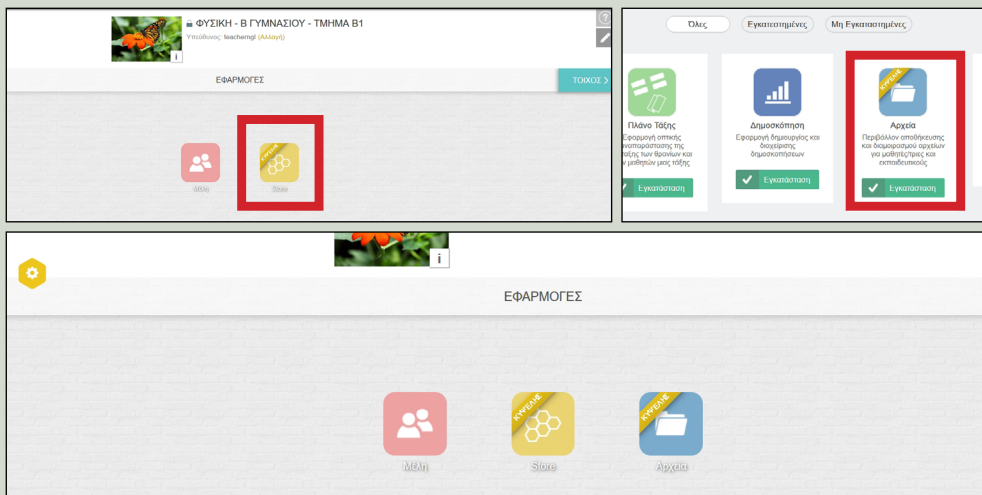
ΦΥΣΙΚΗ - Β ΓΥΜΝΑΣΙΟΥ - ΤΜΗΜΑ Β1
Υπεύθυνος: teachergl (Αλλαγή)
i
ΕΦΑΡΜΟΓΕΣ
ΤΟΙΧΟΣ
Μέλη
ΚΥΨΕΛΗ
Store

Όλες
Εγκατεστημένες
Μη Εγκατεστημένες

Πλάνο Τάξης
Εφαρμογή οπτικής αναπαράστασης της τάξης των θρανίων και των μαθητών μιας τάξης
Εγκατάσταση

Δημοσκόπηση
Εφαρμογή δημιουργίας και διαχείρισης δημοσκοπήσεων
Εγκατάσταση

ΚΥΨΕΛΗ
Αρχεία
Περιβάλλον αποθήκευσης και διαμοιρασμού αρχείων για μαθητές/τριες και εκπαιδευτικούς
Εγκατάσταση

i
ΕΦΑΡΜΟΓΕΣ
Μέλη
ΚΥΨΕΛΗ
Store
ΚΥΨΕΛΗ
Αρχεία